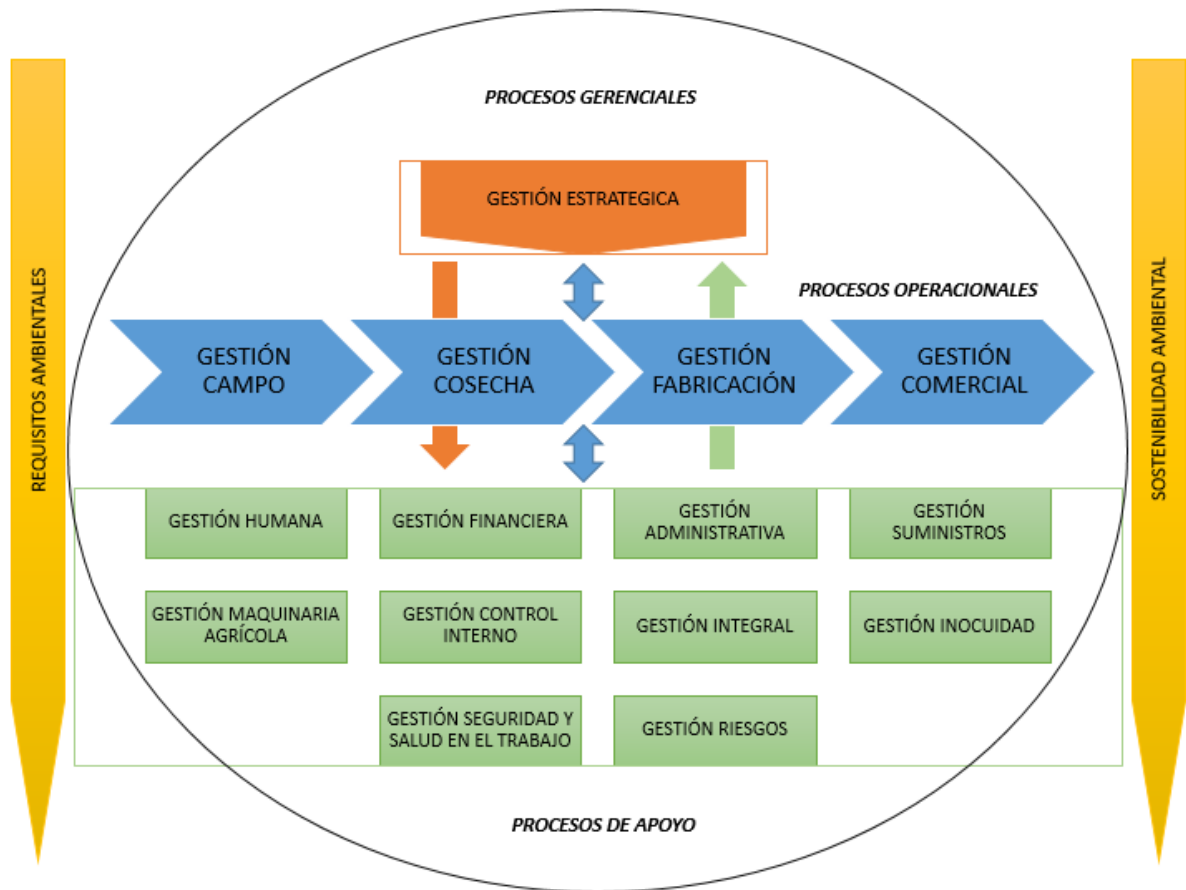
REQUISITOS AMBIENTALES

PROCESOS GERENCIALES

GESTIÓN ESTRATEGICA

PROCESOS OPERACIONALES

GESTIÓN CAMPO

GESTIÓN COSECHA

GESTIÓN FABRICACIÓN

GESTIÓN COMERCIAL

GESTIÓN HUMANA

GESTIÓN FINANCIERA

GESTIÓN ADMINISTRATIVA

GESTIÓN SUMINISTROS

GESTIÓN MAQUINARIA AGRÍCOLA

GESTIÓN CONTROL INTERNO

GESTIÓN INTEGRAL

GESTIÓN INOCUIDAD

GESTIÓN SEGURIDAD Y SALUD EN EL TRABAJO

GESTIÓN RIESGOS

PROCESOS DE APOYO

SOSTENIBILIDAD AMBIENTAL